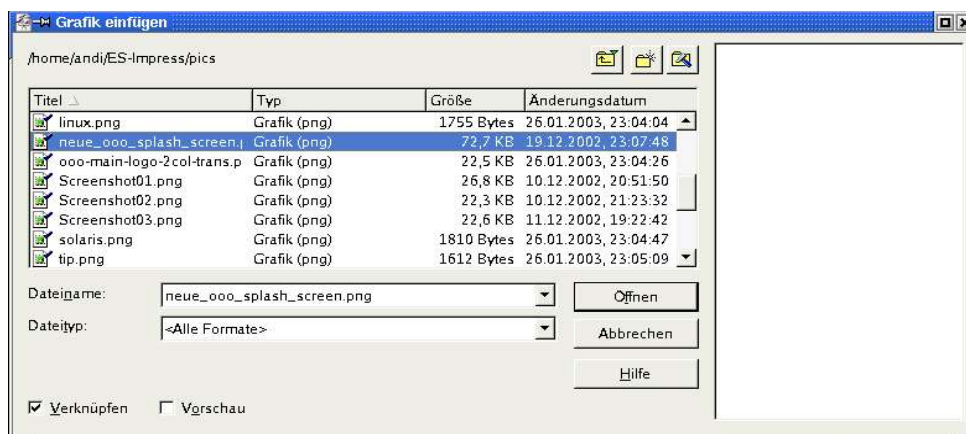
Grafik einfügen

/home/andi/ES-Impress/pics

| Titel | Typ | Größe | Änderungsdatum |
|---|---|---|---|
| linux.png | Grafik (png) | 1755 Bytes | 26.01.2003, 23:04:04 |
| neue_ooo_splash_screen.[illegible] | Grafik (png) | 72,7 KB | 19.12.2002, 23:07:48 |
| ooo-main-logo-2col-trans.p | Grafik (png) | 22,5 KB | 26.01.2003, 23:04:26 |
| Screenshot01.png | Grafik (png) | 26,8 KB | 10.12.2002, 20:51:50 |
| Screenshot02.png | Grafik (png) | 22,3 KB | 10.12.2002, 21:23:32 |
| Screenshot03.png | Grafik (png) | 22,6 KB | 11.12.2002, 19:22:42 |
| solaris.png | Grafik (png) | 1810 Bytes | 26.01.2003, 23:04:47 |
| tip.png | Grafik (png) | 1612 Bytes | 26.01.2003, 23:05:09 |

Dateiname: neue_ooo_splash_screen.png

Öffnen

Dateityp: <Alle Formate>

Abbrechen

Hilfe

Verknüpfen

Vorschau